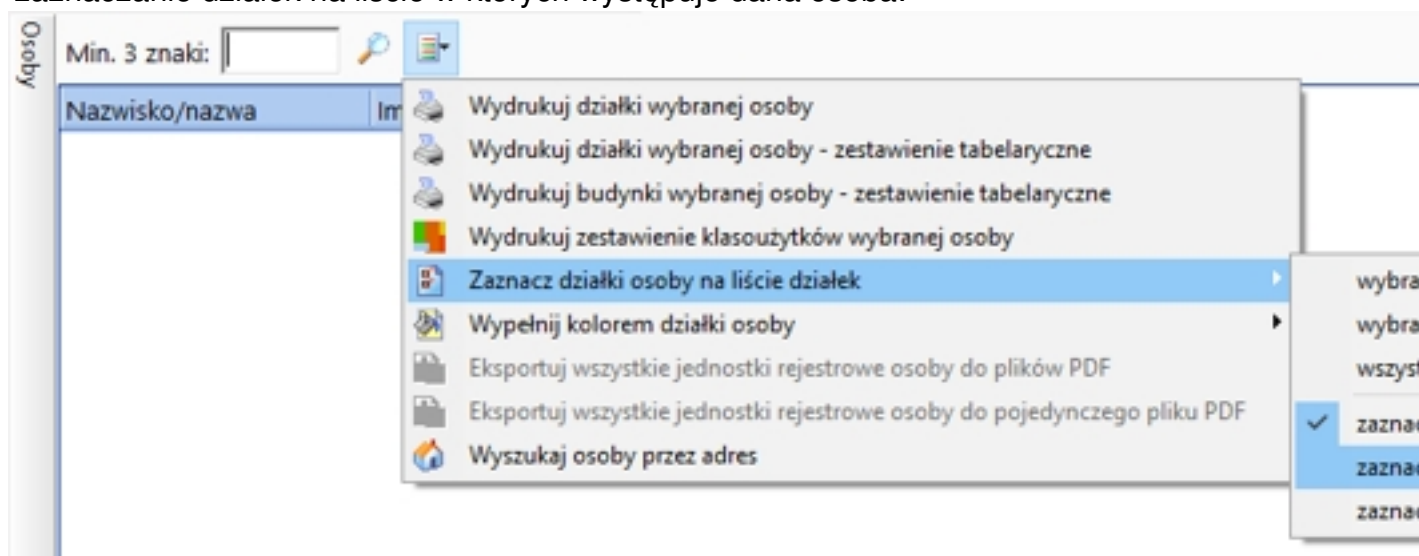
Zaznaczanie działek na liście w których występuje dana osoba.

Osoby

Min. 3 znaki:

Nazwisko/nazwa | Im

Wydrukuj działki wybranej osoby
Wydrukuj działki wybranej osoby - zestawienie tabelaryczne
Wydrukuj budynki wybranej osoby - zestawienie tabelaryczne
Wydrukuj zestawienie klasoużytków wybranej osoby
Zaznacz działki osoby na liście działek
Wypełnij kolorem działki osoby
Eksportuj wszystkie jednostki rejestrowe osoby do plików PDF
Eksportuj wszystkie jednostki rejestrowe osoby do pojedynczego pliku PDF
Wyszukaj osoby przez adres

wybra
wybra
wszyst
zaznac
zaznac
zaznac